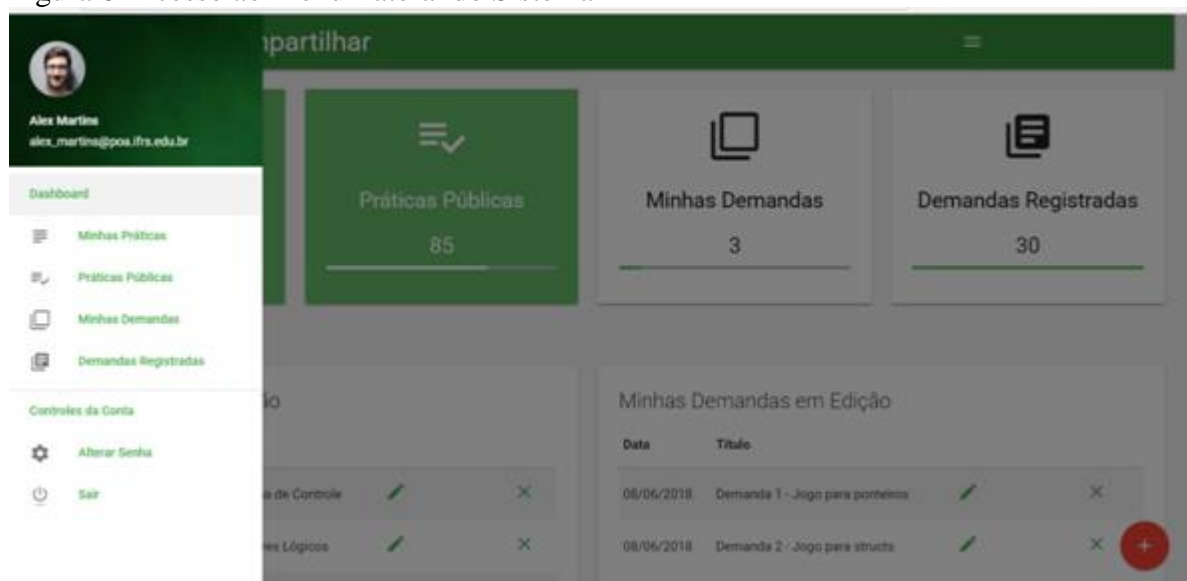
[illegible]

Alex Martins
alex_martins@poa.ifrs.edu.br

Dashboard
Minhas Práticas
Práticas Públicas
Minhas Demandas
Demandas Registradas

Controles da Conta
Alterar Senha
Sair

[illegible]partilhar

Práticas Públicas
85

Minhas Demandas
3

Demandas Registradas
30

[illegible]io

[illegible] de Controle

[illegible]es Lógicos

Minhas Demandas em Edição

| Data | Título |
|---|---|
| 08/06/2018 | Demanda 1 - Jogo para ponteiros |
| 08/06/2018 | Demanda 2 - Jogo para structs |